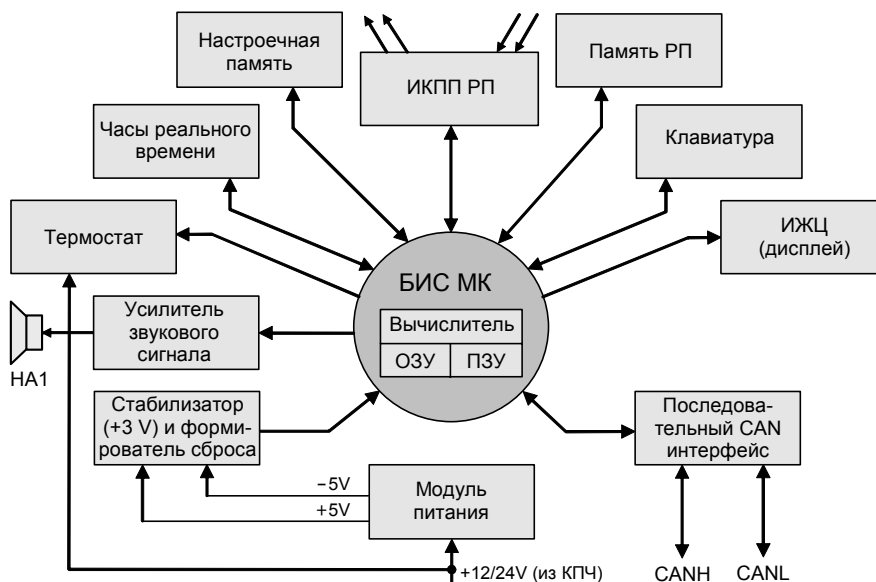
Настроечная память

ИКПП РП

Память РП

Часы реального времени

Клавиатура

Термостат

ИЖЦ (дисплей)

БИС МК

Вычислитель

ОЗУ

ПЗУ

Усилитель звукового сигнала

HA1

Стабилизатор (+3 V) и формирователь сброса

Последовательный CAN интерфейс

−5V

+5V

Модуль питания

+12/24V (из КПЧ)

CANH

CANL